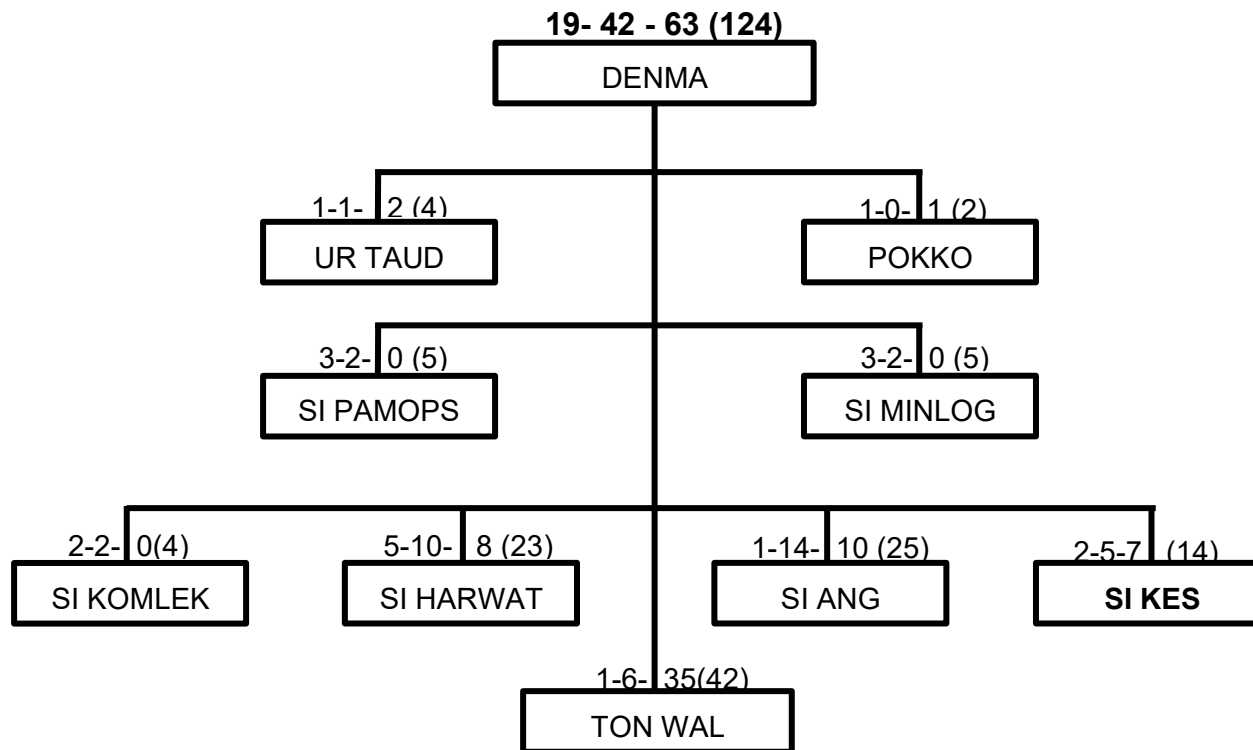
19- 42 - 63 (124)
DENMA

1-1- 2 (4)
UR TAUD

1-0- 1 (2)
POKKO

3-2- 0 (5)
SI PAMOPS

3-2- 0 (5)
SI MINLOG

2-2- 0(4)
SI KOMLEK

5-10- 8 (23)
SI HARWAT

1-14- 10 (25)
SI ANG

2-5-7 (14)
SI KES

1-6- 35(42)
TON WAL